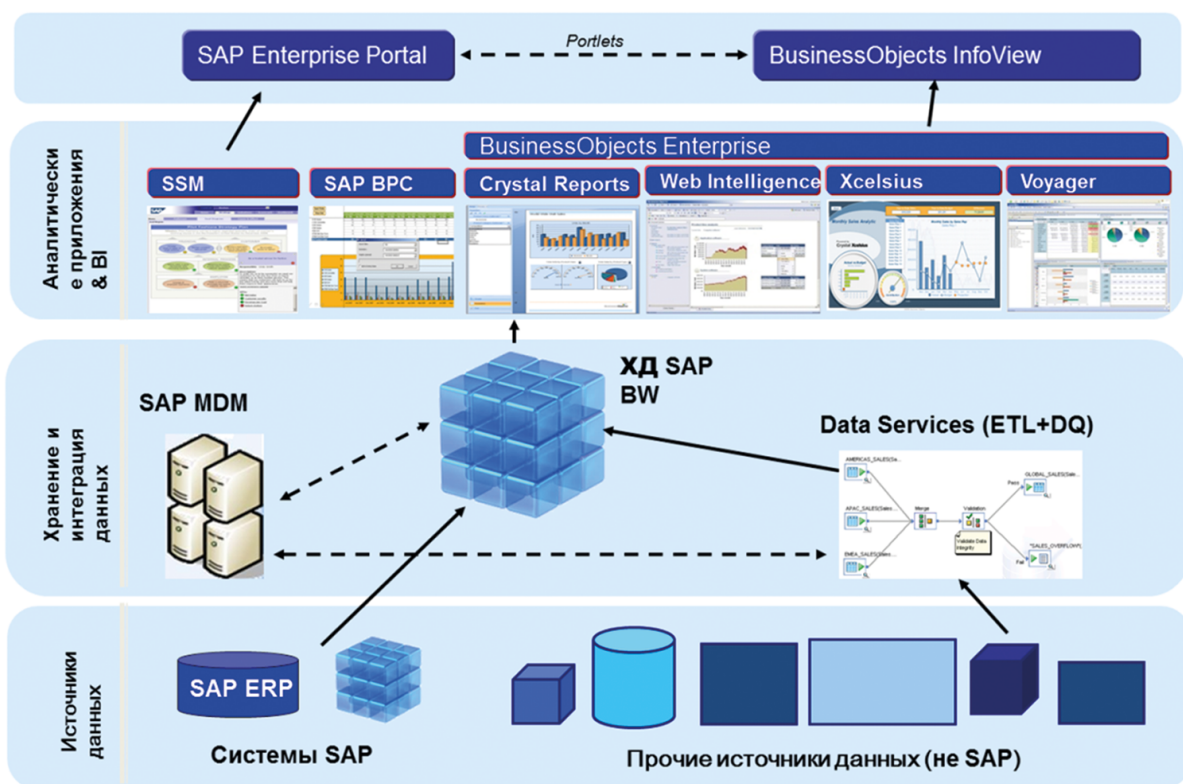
SAP Enterprise Portal
Portlets
BusinessObjects InfoView

Аналитически е приложения & BI

BusinessObjects Enterprise
SSM
SAP BPC
Crystal Reports
Web Intelligence
Xcelsius
Voyager

Хранение и интеграция данных

SAP MDM
ХД SAP BW
Data Services (ETL+DQ)

Источники данных

SAP ERP
Системы SAP
Прочие источники данных (не SAP)